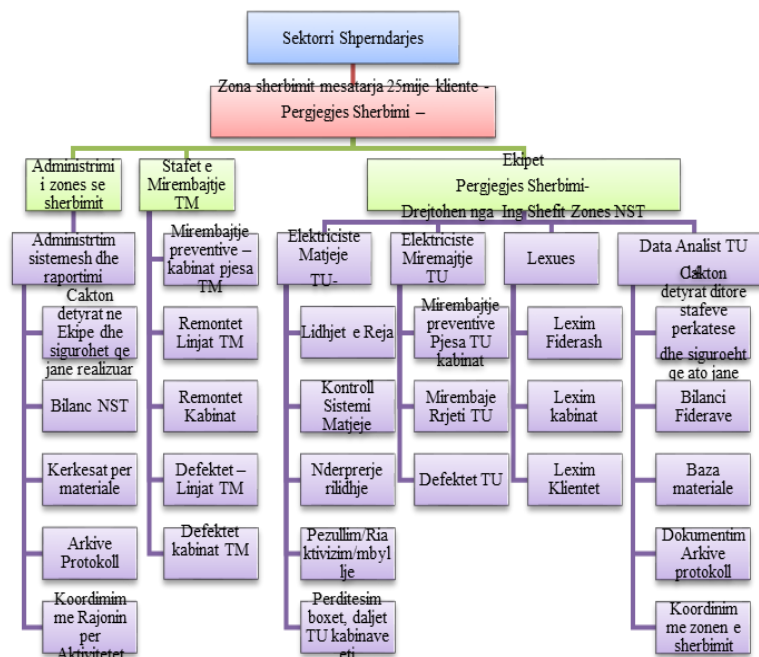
Sektorri Shperndarjes

Zona sherbimit mesatarja 25mije kliente - Pergjegjes Sherbimi –

Administrimi i zones se sherbimit

Stafet e Mirembajtje TM

Ekipet
Pergjegjes Sherbimi-
Drejtohen nga Ing Shefit Zones NST

Administrtim sistemesh dhe raportimi

Cakton detyrat ne Ekipe dhe sigurohet qe jane realizuar

Bilanc NST

Kerkesat per materiale

Arkive Protokoll

Koordinim me Rajonin per Aktivitetet

Mirembajtje preventive – kabinat pjesa TM

Remontet Linjat TM

Remontet Kabinat

Defektet – Linjat TM

Defektet kabinat TM

Elektriciste Matjeje TU-

Lidhjet e Reja

Kontroll Sistemi Matjeje

Nderprerje rilidhje

Pezullim/Riaktivizim/mbyllje

Perditesim boxet, daljet TU kabinave eti

Elektriciste Mirembajtje TU

Mirembajtje preventive Pjesa TU kabinat

Mirembaje Rrjeti TU

Defektet TU

Lexues

Lexim Fiderash

Lexim kabinat

Lexim Klientet

Data Analist TU

Cakton detyrat ditore stafeve perkatese dhe siguroeht qe ato jane

Bilanci Fiderave

Baza materiale

Dokumentim Arkive protokoll

Koordinim me zonen e sherbimit